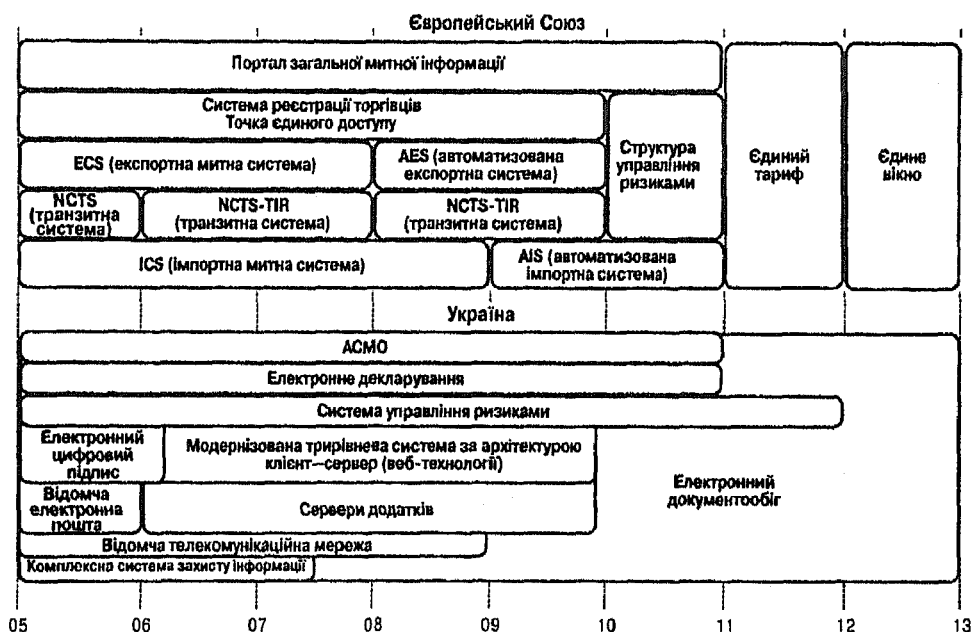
Європейський Союз

Портал загальної митної інформації

Система реєстрації торгівців
Точка єдиного доступу

Структура управління ризиками

Єдиний тариф

Єдине вікно

ECS (експортна митна система)

AES (автоматизована експортна система)

NCTS (транзитна система)

NCTS-TIR (транзитна система)

NCTS-TIR (транзитна система)

ICS (імпортна митна система)

AIS (автоматизована імпортна система)

Україна

АСМО

Електронне декларування

Система управління ризиками

Електронний цифровий підпис

Модернізована трирівнева система за архітектурою клієнт–сервер (веб-технології)

Електронний документообіг

Відомча електронна пошта

Сервери додатків

Відомча телекомунікаційна мережа

Комплексна система захисту інформації

05 06 07 08 09 10 11 12 13